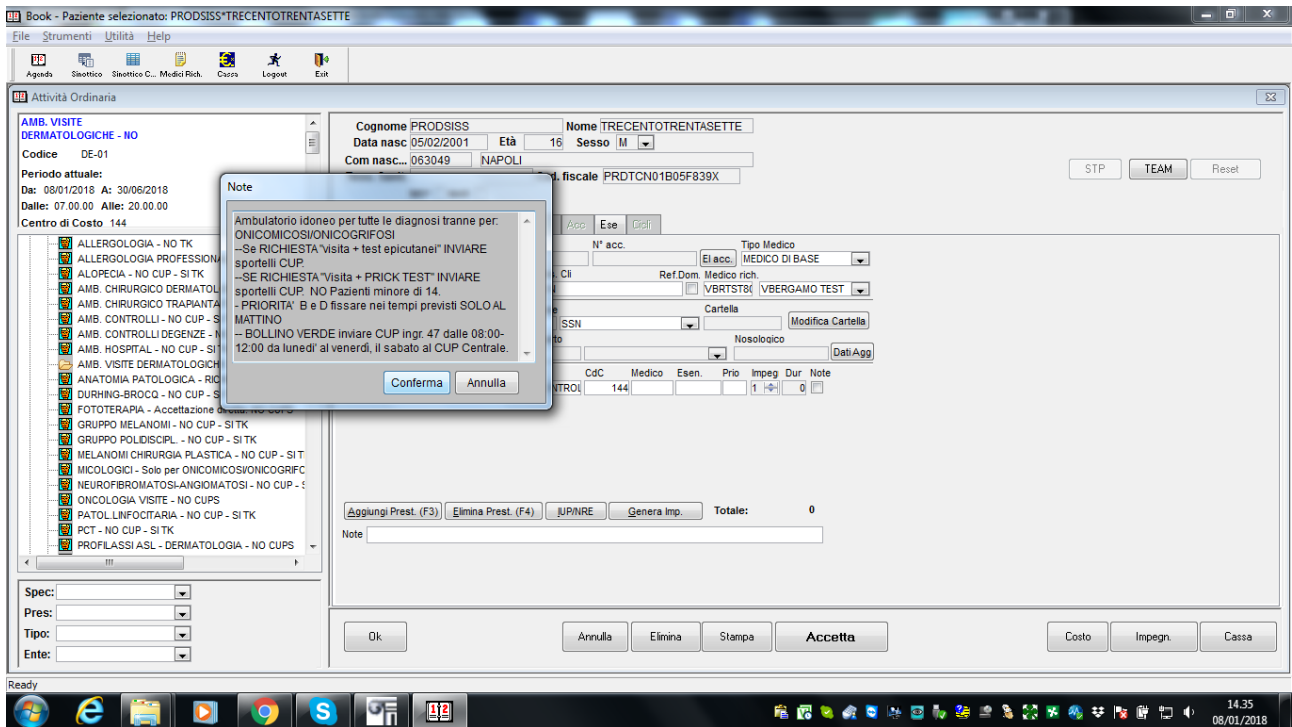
Book - Paziente selezionato: PRODSISS*TRECENTOTRENTASETTE

File Strumenti Utilità Help

Agenda Sinottico Sinottico C... Medici Rich. Cassa Logout Exit

Attività Ordinaria

AMB. VISITE DERMATOLOGICHE - NO
Codice DE-01
Periodo attuale:
Da: 08/01/2018 A: 30/06/2018
Dalle: 07.00.00 Alle: 20.00.00
Centro di Costo 144

ALLERGOLOGIA - NO TK
ALLERGOLOGIA PROFESSIONA
ALOPECIA - NO CUP - SI TK
AMB. CHIRURGICO DERMATOL
AMB. CHIRURGICO TRAPIANTA
AMB. CONTROLLI - NO CUP - S
AMB. CONTROLLI DEGENZE - N
AMB. HOSPITAL - NO CUP - SI T
AMB. VISITE DERMATOLOGICH
ANATOMIA PATOLOGICA - RIC
DURHING-BROCQ - NO CUP - S
FOTOTERAPIA - Accettazione diretta. NO CUPS
GRUPPO MELANOMI - NO CUP - SI TK
GRUPPO POLIDISCIPL. - NO CUP - SI TK
MELANOMI CHIRURGIA PLASTICA - NO CUP - SI T
MICOLOGICI - Solo per ONICOMICOSI/ONICOGRIFC
NEUROFIBROMATOSI-ANGIOMATOSI - NO CUP - S
ONCOLOGIA VISITE - NO CUPS
PATOL.LINFOCITARIA - NO CUP - SI TK
PCT - NO CUP - SI TK
PROFILASSI ASL - DERMATOLOGIA - NO CUPS

Spec:
Pres:
Tipo:
Ente:

Cognome PRODSISS Nome TRECENTOTRENTASETTE
Data nasc 05/02/2001 Età 16 Sesso M
Com nasc... 063049 NAPOLI
Cod. fiscale PRDTCN01B05F839X

STP TEAM Reset

Acc Ese Cicli

N° acc. Tipo Medico
El acc. MEDICO DI BASE
Ref.Dom. Medico rich.
VBRTST8( VBERGAMO TEST
Cartella
SSN Modifica Cartella
Nosologico
Dati Agg
CdC Medico Esen. Prio Impeg Dur Note
NTROL 144 1 0

Note

Ambulatorio idoneo per tutte le diagnosi tranne per: ONICOMICOSI/ONICOGRIFOSI
--Se RICHIESTA "visita + test epicutanei" INVIARE sportelli CUP.
--SE RICHIESTA "Visita + PRICK TEST" INVIARE sportelli CUP. NO Pazienti minore di 14.
- PRIORITA' B e D fissare nei tempi previsti SOLO AL MATTINO
-- BOLLINO VERDE inviare CUP ingr. 47 dalle 08:00-12:00 da lunedi' al venerdì, il sabato al CUP Centrale.

Conferma Annulla

Aggiungi Prest. (F3) Elimina Prest. (F4) IUP/NRE Genera Imp. Totale: 0
Note

Ok Annulla Elimina Stampa Accetta Costo Impegn. Cassa

Ready

14.35
08/01/2018